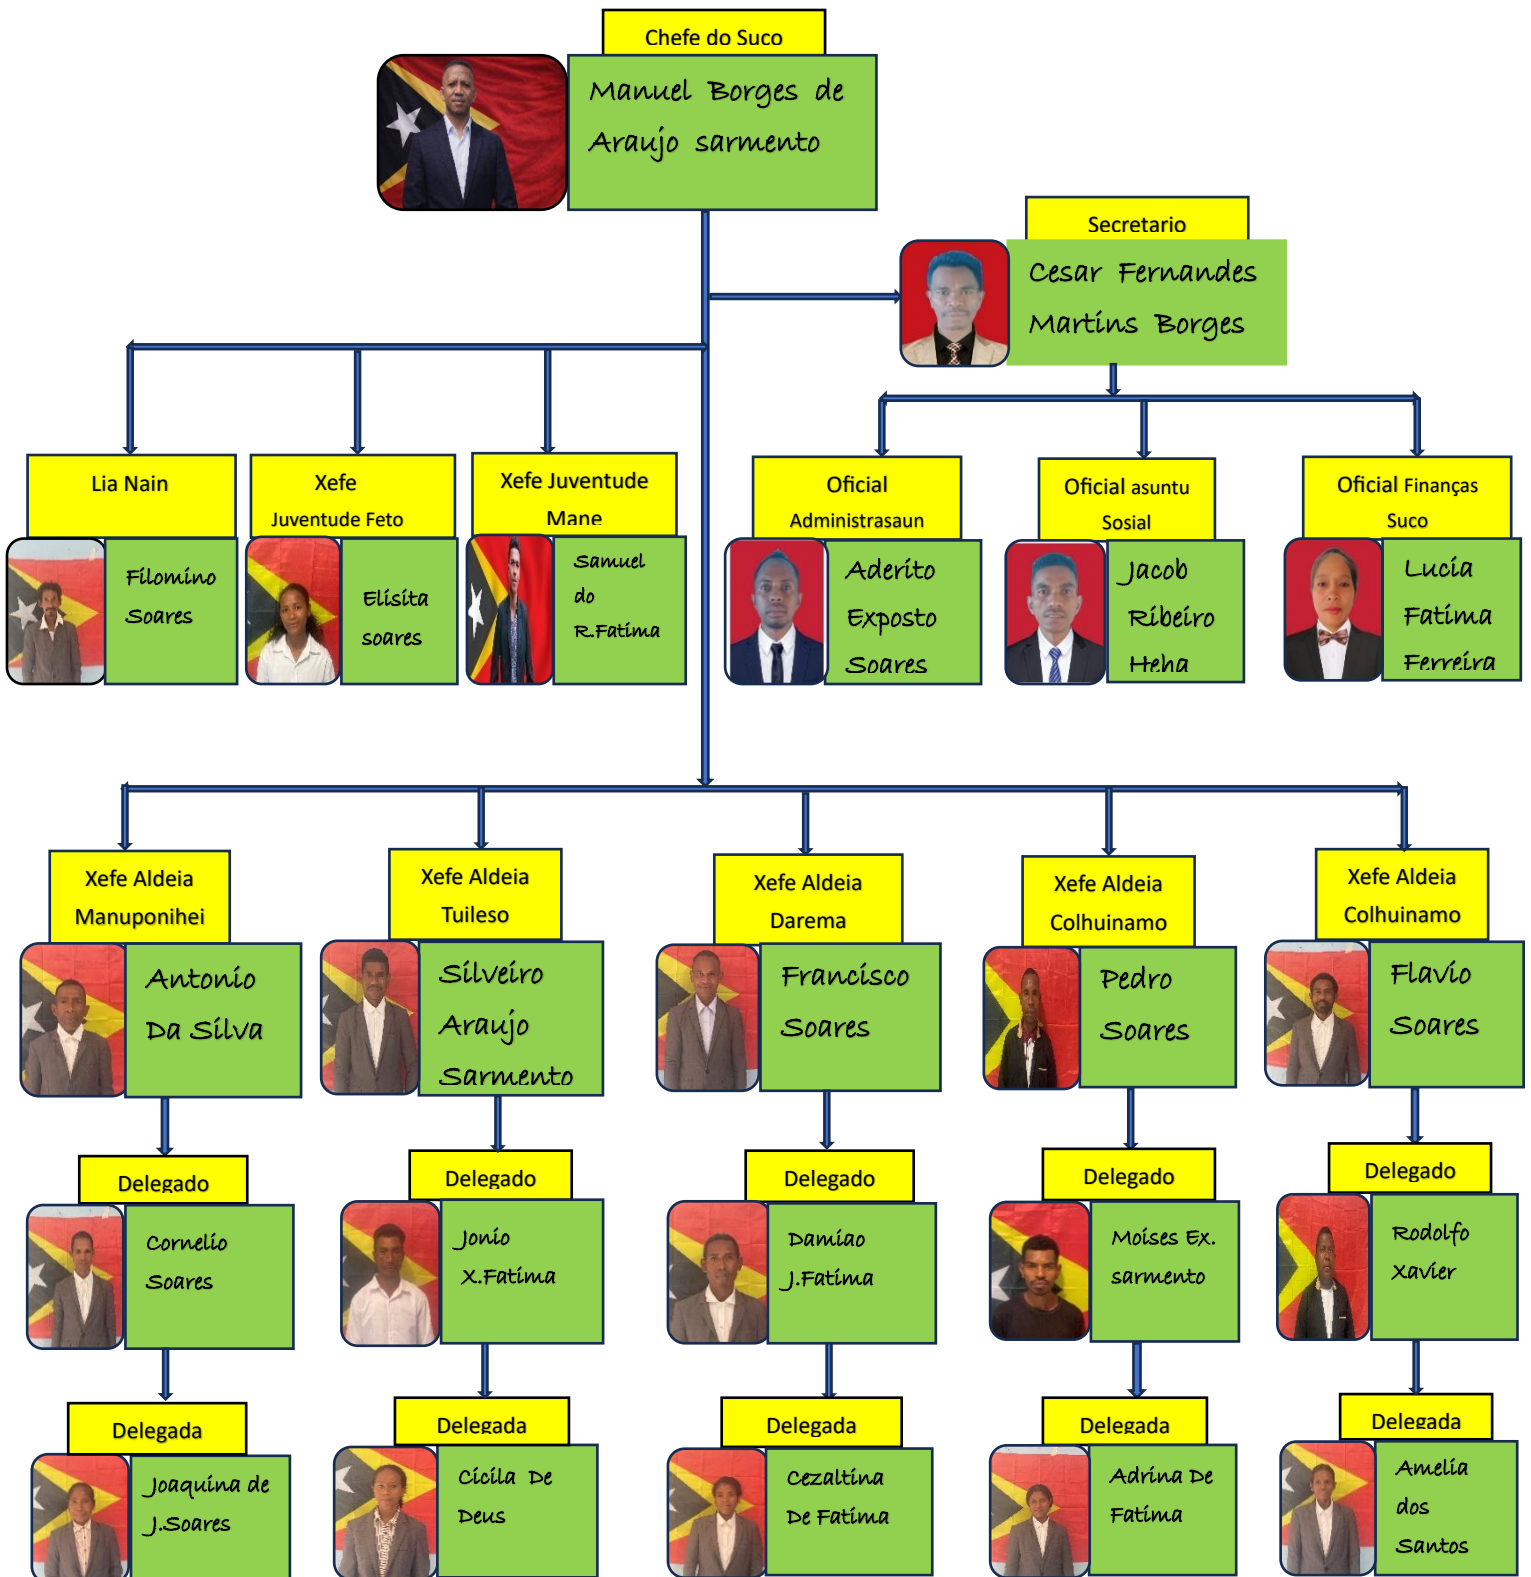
Chefe do Suco
Manuel Borges de Araujo sarmento

Secretario
Cesar Fernandes Martins Borges

Lia Nain
Filomino Soares

Xefe Juventude Feto
Elisita soares

Xefe Juventude Mane
Samuel do R.Fatima

Oficial Administrasaun
Aderito Exposto Soares

Oficial asuntu Sosial
Jacob Ribeiro Heha

Oficial Finanças Suco
Lucia Fatima Ferreira

Xefe Aldeia Manuponihei
Antonio Da Silva

Delegado
Cornelio Soares

Delegada
Joaquina de J.Soares

Xefe Aldeia Tuileso
Silveiro Araujo Sarmento

Delegado
Jonio X.Fatima

Delegada
Cicila De Deus

Xefe Aldeia Darema
Francisco Soares

Delegado
Damiao J.Fatima

Delegada
Cezaltina De Fatima

Xefe Aldeia Colhuinamo
Pedro Soares

Delegado
Moises Ex. sarmento

Delegada
Adrina De Fatima

Xefe Aldeia Colhuinamo
Flavio Soares

Delegado
Rodolfo Xavier

Delegada
Amelia dos Santos